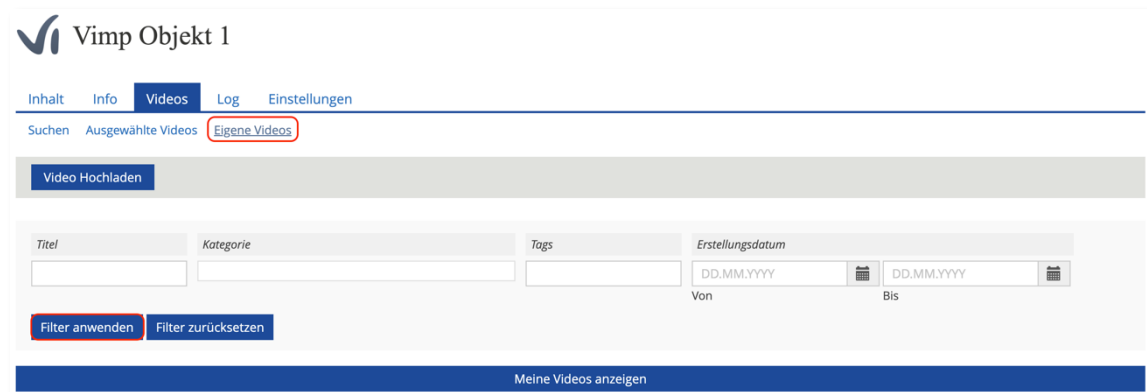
Vimp Objekt 1

Inhalt Info Videos Log Einstellungen

Suchen Ausgewählte Videos Eigene Videos

Video Hochladen

Titel

Kategorie

Tags

Erstellungsdatum

DD.MM.YYYY

Von

DD.MM.YYYY

Bis

Filter anwenden Filter zurücksetzen

Meine Videos anzeigen